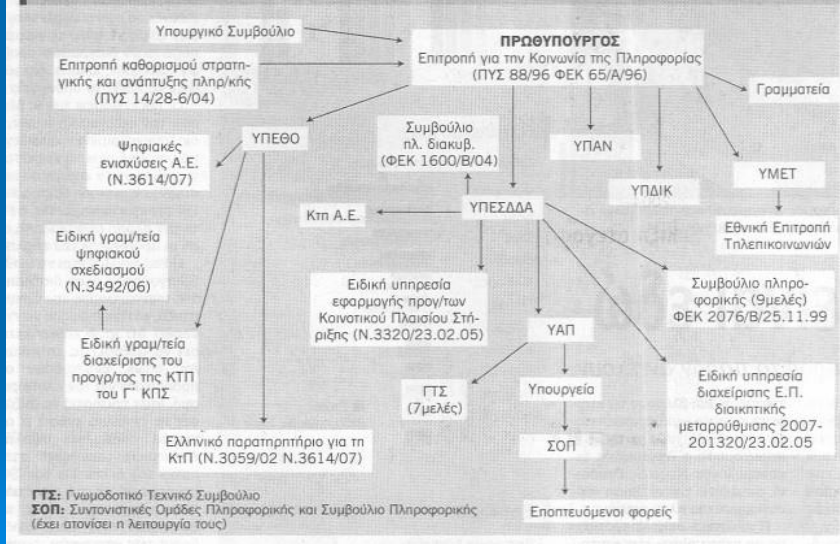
Υπουργικό Συμβούλιο

ΠΡΩΘΥΠΟΥΡΓΟΣ
Επιτροπή για την Κοινωνία της Πληροφορίας (ΠΥΣ 88/96 ΦΕΚ 65/Α/96)

Επιτροπή καθορισμού στρατηγικής και ανάπτυξης πληρ/κής (ΠΥΣ 14/28-6/04)

Γραμματεία

ΥΠΕΘΟ

Συμβούλιο πλ. διακυβ. (ΦΕΚ 1600/Β/04)

ΥΠΑΝ

ΥΠΔΙΚ

ΥΜΕΤ

Ψηφιακές ενισχύσεις Α.Ε. (Ν.3614/07)

Κτπ Α.Ε.

ΥΠΕΣΔΔΑ

Εθνική Επιτροπή Τηλεπικοινωνιών

Ειδική γραμ/τεία ψηφιακού σχεδιασμού (Ν.3492/06)

Ειδική υπηρεσία εφαρμογής προγ/των Κοινοτικού Πλαισίου Στήριξης (Ν.3320/23.02.05)

Συμβούλιο πληροφορικής (9μελές) ΦΕΚ 2076/Β/25.11.99

ΥΑΠ

Ειδική γραμ/τεία διαχείρισης του προγρ/τος της ΚΤΠ του Γ' ΚΠΣ

ΓΤΣ (7μελές)

Υπουργεία

Ειδική υπηρεσία διαχείρισης Ε.Π. διοικητικής μεταρρύθμισης 2007-201320/23.02.05

ΣΟΠ

Ελληνικό παρατηρητήριο για τη ΚτΠ (Ν.3059/02 Ν.3614/07)

Εποπτευόμενοι φορείς

ΓΤΣ: Γνωμοδοτικό Τεχνικό Συμβούλιο
ΣΟΠ: Συντονιστικές Ομάδες Πληροφορικής και Συμβούλιο Πληροφορικής (έχει ατονίσει η λειτουργία τους)